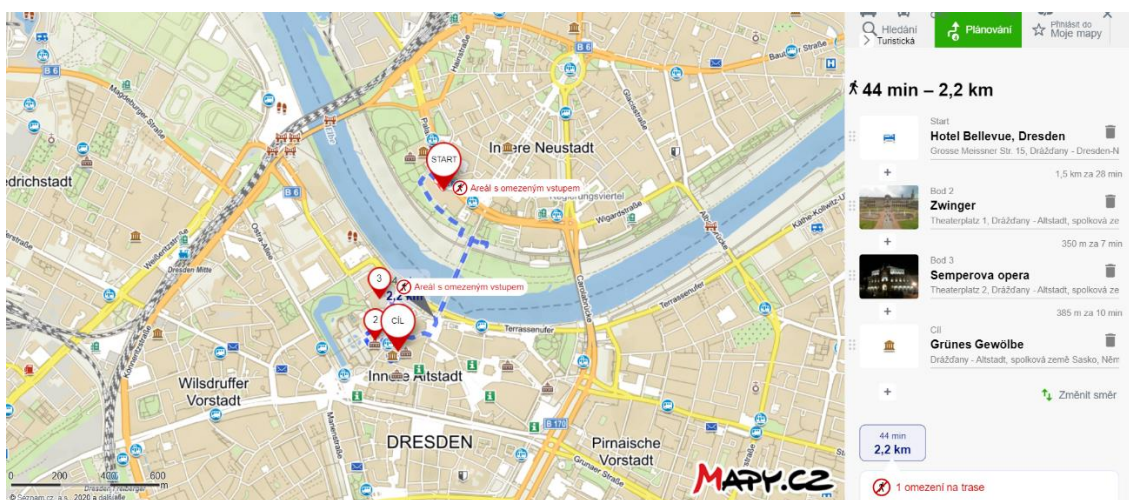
Hledání
Turistická
Plánování
Přihlásit do Moje mapy

44 min – 2,2 km

Start
Hotel Bellevue, Dresden
Grosse Meissner Str. 15, Drážďany - Dresden-N

1,5 km za 28 min

Bod 2
Zwinger
Theaterplatz 1, Drážďany - Altstadt, spolková ze

350 m za 7 min

Bod 3
Semperova opera
Theaterplatz 2, Drážďany - Altstadt, spolková ze

385 m za 10 min

Cíl
Grünes Gewölbe
Drážďany - Altstadt, spolková země Sasko, Něm

Změnit směr

44 min
2,2 km

1 omezení na trase

START
Areál s omezeným vstupem
Innere Neustadt
3
Areál s omezeným vstupem
2,2 km
2
CÍL
Innere Altstadt
Wilsdruffer Vorstadt
DRESDEN
Pirnaische Vorstadt
edrichstadt
Dresden Mitte
Magdeburger Straße
Weißeritzstraße
Ostra-Allee
Terrassenufer
Carolabrücke
Wigardstraße
Hauptstraße
Glacisstraße
Käthe-Kollwitz-Ufer
Marienstraße
Regierungsviertel
B 6
B 170
0 200 400 600 m
© Seznam.cz, a.s., 2020 a další
MAPY.CZ